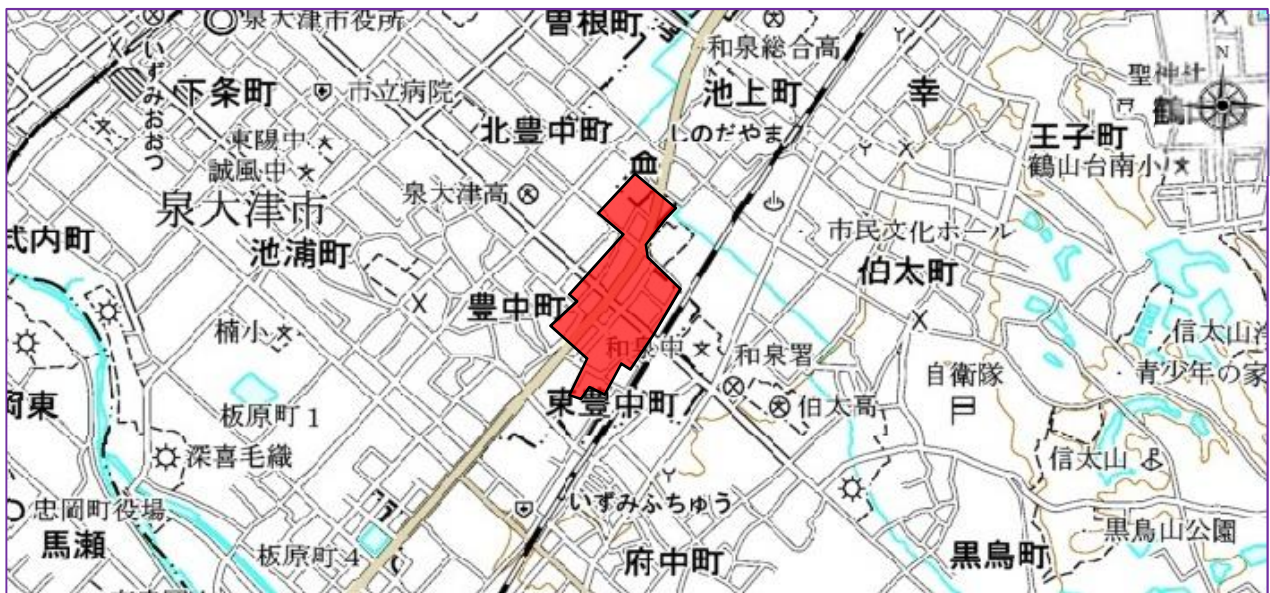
泉大津市役所
曽根町
和泉総合高
いずみおおつ
下条町
市立病院
池上町
幸
聖神社
北豊中町
しのだやま
王子町
東陽中
誠風中
鶴山台南小
泉大津高
泉大津市
市民文化ホール
式内町
池浦町
伯太町
豊中町
楠小
信太山
和泉中
和泉署
青少年の家
自衛隊
府東
東豊中町
伯太高
板原町 1
深喜毛織
信太山
いずみふちゅう
忠岡町役場
黒鳥山公園
馬瀬
板原町 4
府中町
黒鳥町